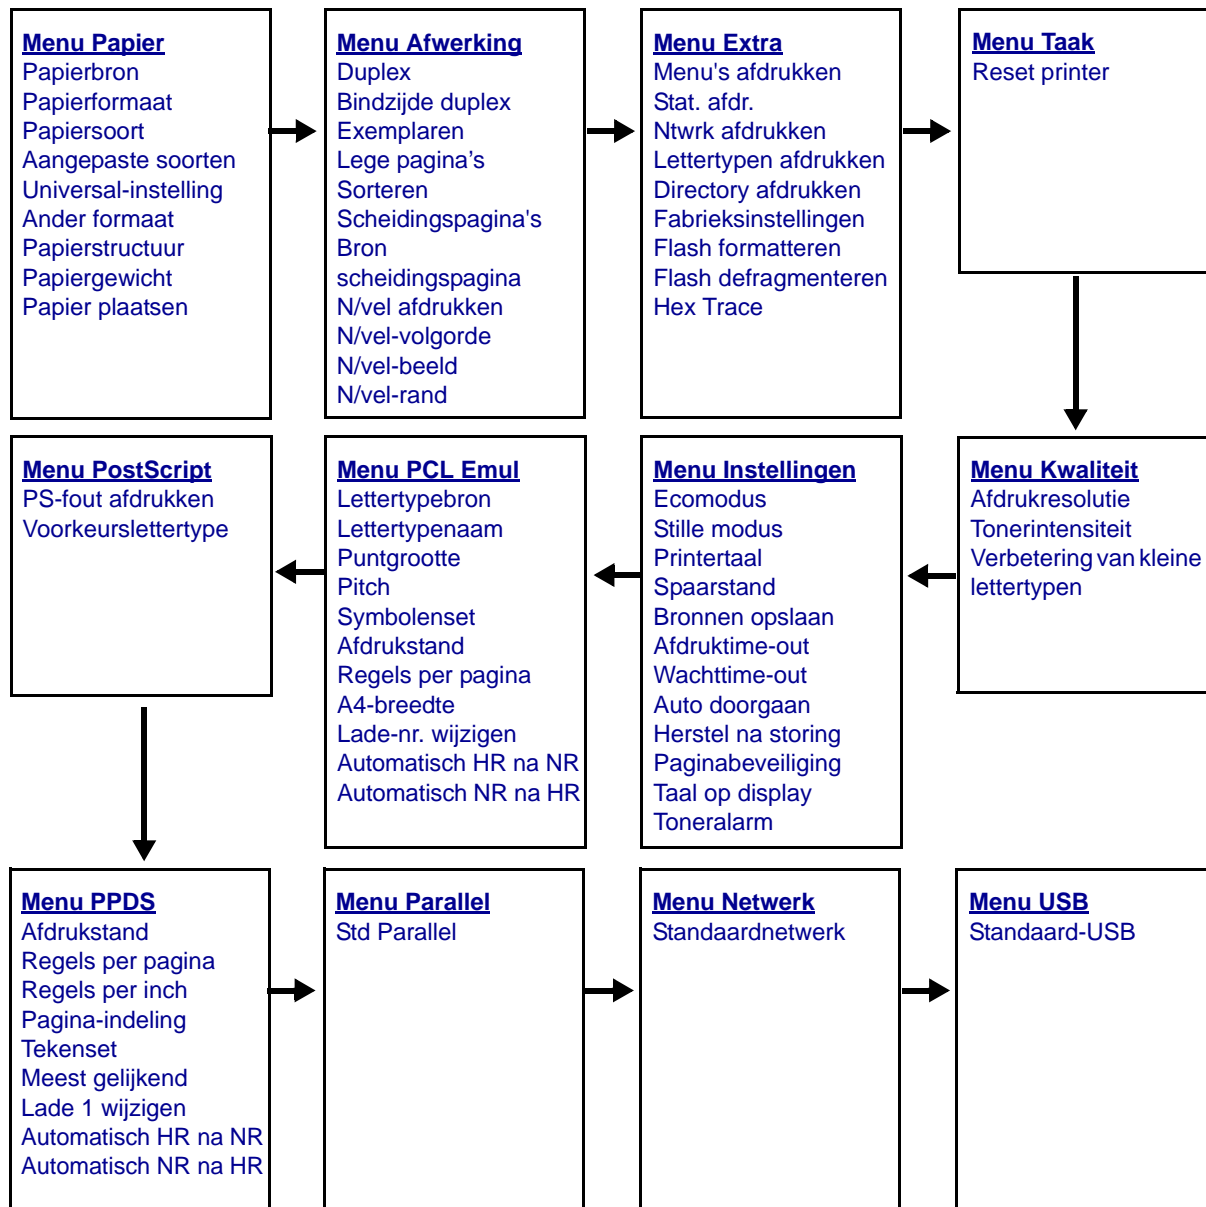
Menu Papier
Papierbron
Papierformaat
Papiersoort
Aangepaste soorten
Universal-instelling
Ander formaat
Papierstructuur
Papiergewicht
Papier plaatsen

Menu Afwerking
Duplex
Bindzijde duplex
Exemplaren
Lege pagina’s
Sorteren
Scheidingspagina's
Bron scheidingspagina
N/vel afdrukken
N/vel-volgorde
N/vel-beeld
N/vel-rand

Menu Extra
Menu's afdrukken
Stat. afdr.
Ntwrk afdrukken
Lettertypen afdrukken
Directory afdrukken
Fabrieksinstellingen
Flash formatteren
Flash defragmenteren
Hex Trace

Menu Taak
Reset printer

Menu Kwaliteit
Afdrukresolutie
Tonerintensiteit
Verbetering van kleine lettertypen

Menu Instellingen
Ecomodus
Stille modus
Printertaal
Spaarstand
Bronnen opslaan
Afdruktime-out
Wachttime-out
Auto doorgaan
Herstel na storing
Paginabeveiliging
Taal op display
Toneralarm

Menu PCL Emul
Lettertypebron
Lettertypenaam
Puntgrootte
Pitch
Symbolenset
Afdrukstand
Regels per pagina
A4-breedte
Lade-nr. wijzigen
Automatisch HR na NR
Automatisch NR na HR

Menu PostScript
PS-fout afdrukken
Voorkeurslettertype

Menu PPDS
Afdrukstand
Regels per pagina
Regels per inch
Pagina-indeling
Tekenset
Meest gelijkend
Lade 1 wijzigen
Automatisch HR na NR
Automatisch NR na HR

Menu Parallel
Std Parallel

Menu Netwerk
Standaardnetwerk

Menu USB
Standaard-USB